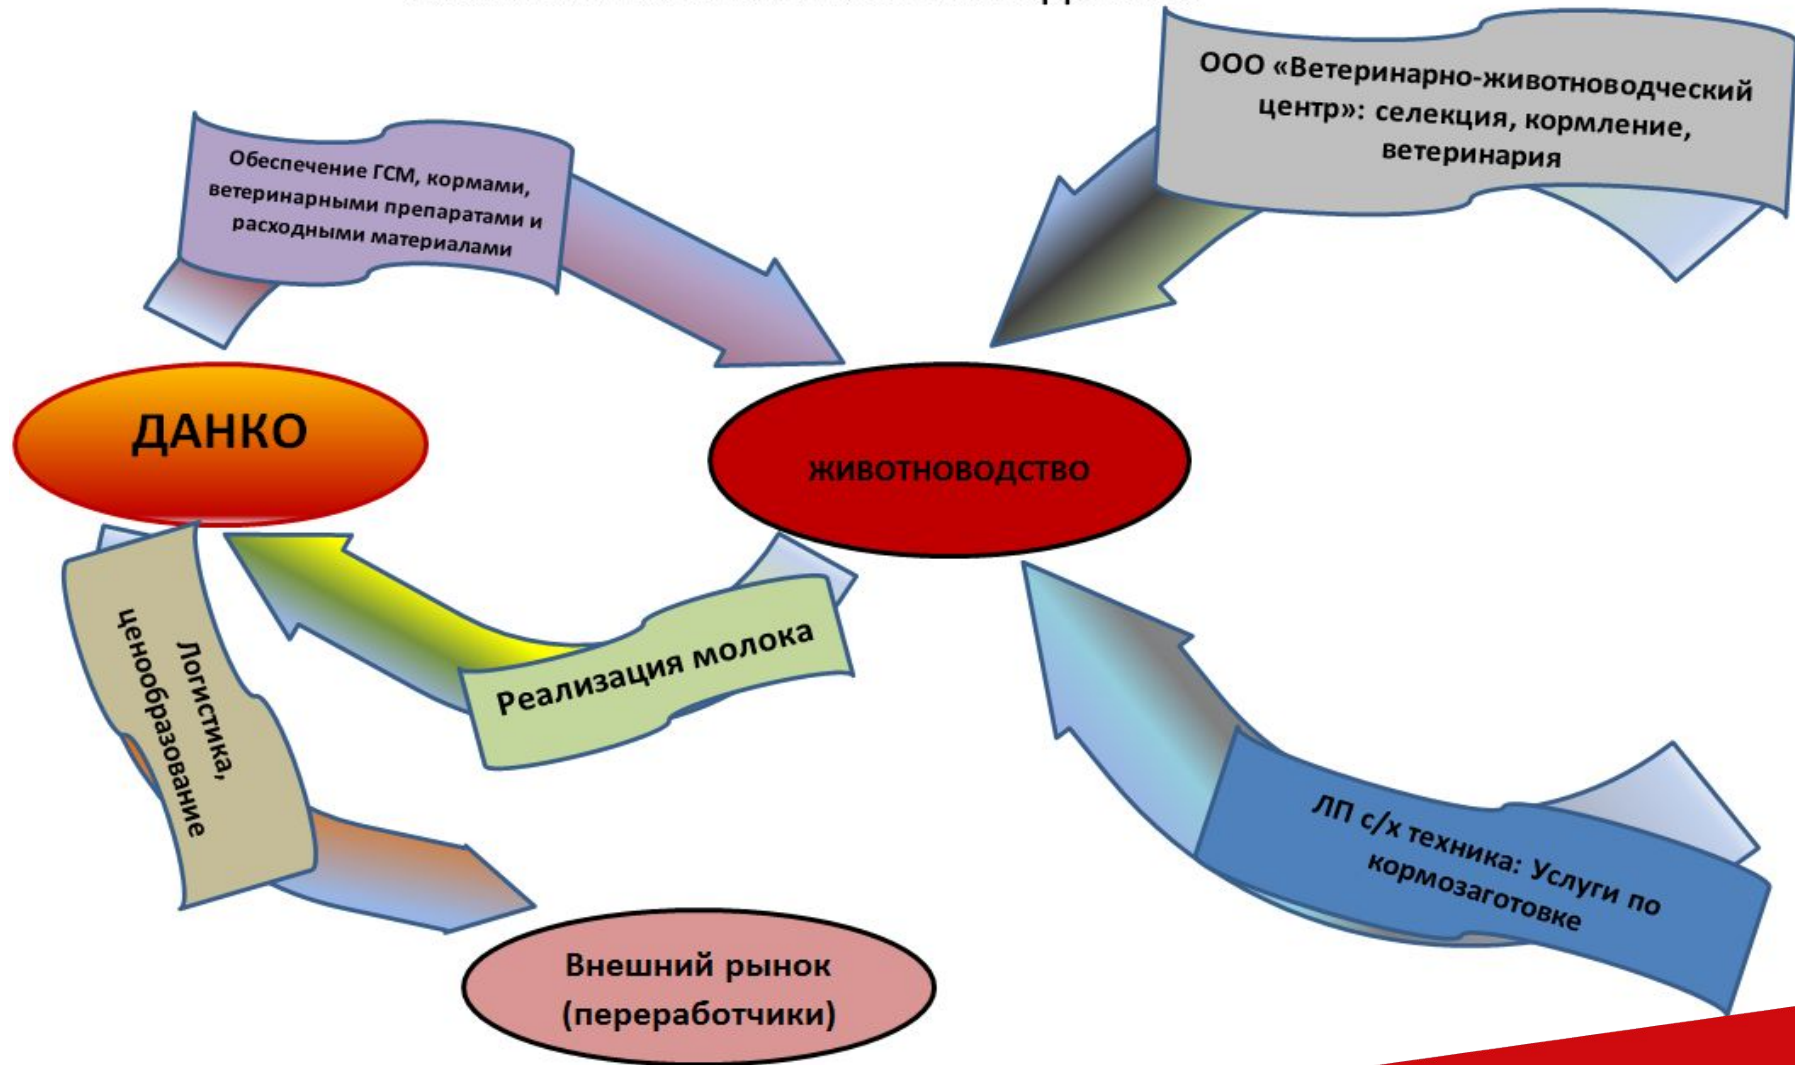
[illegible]

ООО «Ветеринарно-животноводческий центр»: селекция, кормление, ветеринария

Обеспечение ГСМ, кормами, ветеринарными препаратами и расходными материалами

ДАНКО

ЖИВОТНОВОДСТВО

Реализация молока

Логистика, ценообразование

ЛП с/х техника: Услуги по кормозаготовке

Внешний рынок (переработчики)